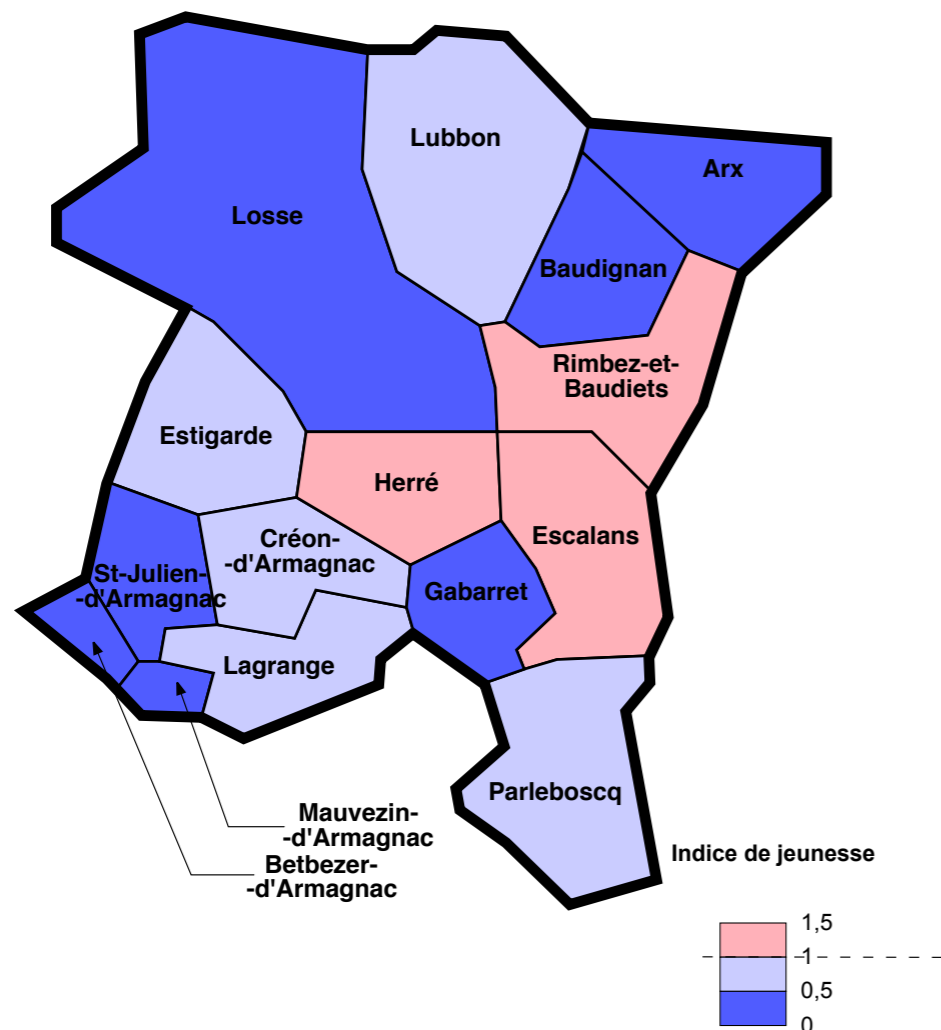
Lubbon

Arx

Losse

Baudignan

Rimbez-et-Baudiets

Estigarde

Herré

Escalans

Créon--d'Armagnac

St-Julien--d'Armagnac

Gabarret

Lagrange

Parleboscq

Mauvezin--d'Armagnac

Betbezer--d'Armagnac

Indice de jeunesse

1,5
1
0,5
0